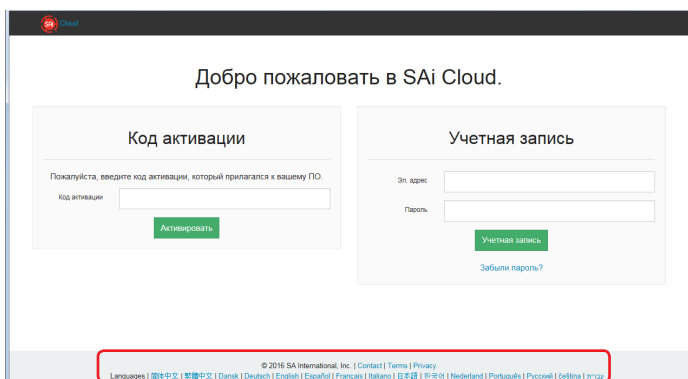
SAi Cloud

Добро пожаловать в SAi Cloud.

Код активации

Пожалуйста, введите код активации, который прилагался к вашему ПО.

Код активации

Активировать

Учетная запись

Эл. адрес

Пароль

Учетная запись

Забыли пароль?

© 2016 SA International, Inc. | Contact | Terms | Privacy

Languages | 简体中文 | 繁體中文 | Dansk | Deutsch | English | Español | Français | Italiano | 日本語 | 한국어 | Nederland | Português | Русский | čeština | עברית